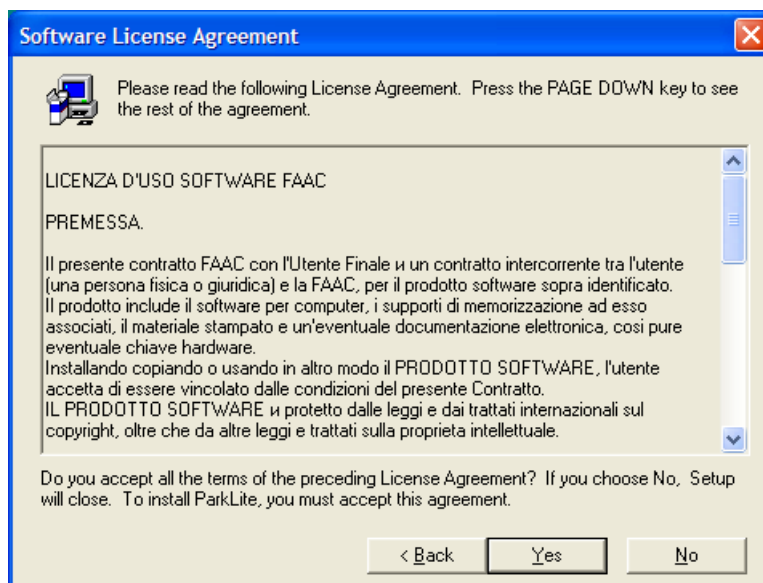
Software License Agreement

Please read the following License Agreement. Press the PAGE DOWN key to see the rest of the agreement.

LICENZA D'USO SOFTWARE FAAC

PREMESSA.

Il presente contratto FAAC con l'Utente Finale и un contratto intercorrente tra l'utente (una persona fisica o giuridica) e la FAAC, per il prodotto software sopra identificato.
Il prodotto include il software per computer, i supporti di memorizzazione ad esso associati, il materiale stampato e un'eventuale documentazione elettronica, cosi pure eventuale chiave hardware.
Installando copiando o usando in altro modo il PRODOTTO SOFTWARE, l'utente accetta di essere vincolato dalle condizioni del presente Contratto.
IL PRODOTTO SOFTWARE и protetto dalle leggi e dai trattati internazionali sul copyright, oltre che da altre leggi e trattati sulla proprieta intellettuale.

Do you accept all the terms of the preceding License Agreement? If you choose No, Setup will close. To install ParkLite, you must accept this agreement.

< Back Yes No